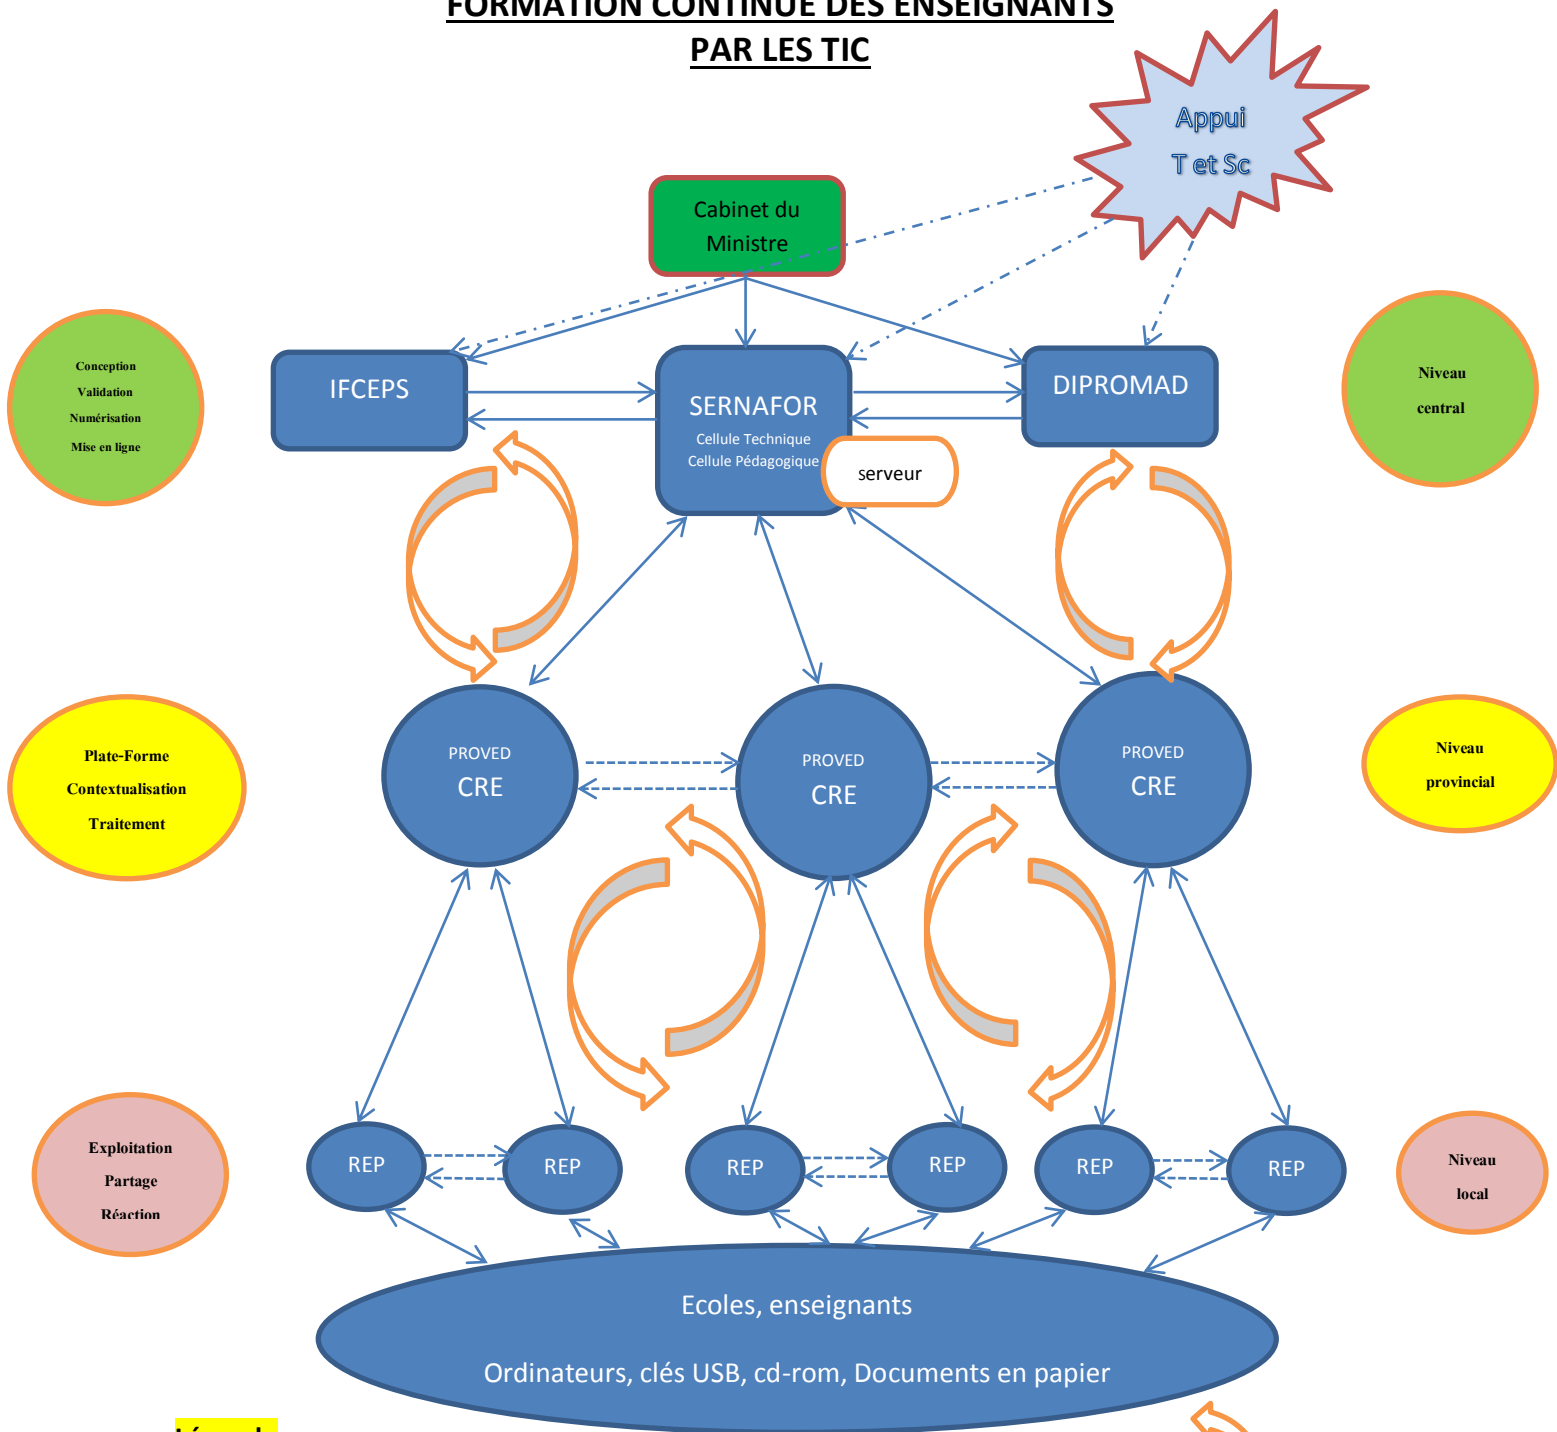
FORMATION CONTINUE DES ENSEIGNANTS
PAR LES TIC

Appui
T et Sc

Cabinet du Ministre

Conception
Validation
Numérisation
Mise en ligne

IFCEPS

SERNAFOR
Cellule Technique
Cellule Pédagogique

serveur

DIPROMAD

Niveau
central

Plate-Forme
Contextualisation
Traitement

PROVED
CRE

PROVED
CRE

PROVED
CRE

Niveau
provincial

Exploitation
Partage
Réaction

REP

REP

REP

REP

REP

REP

Niveau
local

Ecoles, enseignants

Ordinateurs, clés USB, cd-rom, Documents en papier

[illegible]